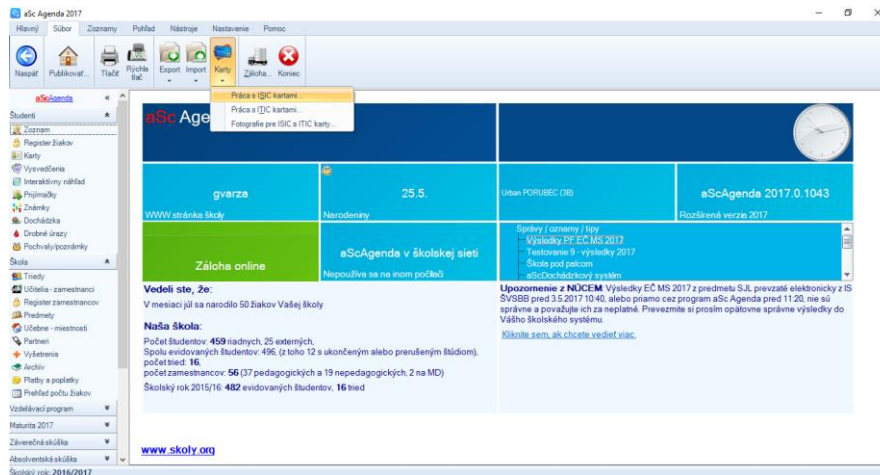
aSc Agenda 2017

Hlavný Súbor Zoznamy Pohľad Nástroje Nastavenie Pomoc

Naspäť Publikovať... Tlačiť Rýchla tlač Export Import Karty Záloha... Koniec

Práca s ISIC kartami...
Práca s ITIC kartami...
Fotografie pre ISIC a ITIC karty...

aScAgenda «

Študenti
Zoznam
Register žiakov
Karty
Vysvedčenia
Interaktívny náhľad
Prijímačky
Známky
Dochádzka
Drobné úrazy
Pochvaly/poznámky

Škola
Triedy
Učitelia - zamestnanci
Register zamestnancov
Predmety
Učebne - miestnosti
Partneri
Vyšetrenia
Archív
Platby a poplatky
Prehľad počtu žiakov

Vzdelávací program
Maturita 2017
Záverečná skúška
Absolventská skúška

Školský rok: 2016/2017

aSc Age

gvarza
WWW stránka školy

25.5.
Narodeniny

Urban PORUBEC (3B)

aScAgenda 2017.0.1043
Rozšírená verzia 2017

Záloha online

aScAgenda v školskej sieti
Nepoužíva sa na inom počítači

Správy / oznamy / tipy
Výsledky PF EČ MS 2017
Testovanie 9 - výsledky 2017
Škola pod palcom
aScDochádzkový systém

Vedeli ste, že:
V mesiaci júl sa narodilo 50 žiakov Vašej školy

Naša škola:
Počet študentov: 459 riadnych, 25 externých,
Spolu evidovaných študentov: 496, (z toho 12 s ukončeným alebo prerušeným štúdiom),
počet tried: 16,
počet zamestnancov: 56 (37 pedagogických a 19 nepedagogických, 2 na MD)

Školský rok 2015/16: 482 evidovaných študentov, 16 tried

Upozornenie z NÚCEM: Výsledky EČ MS 2017 z predmetu SJL prevzaté elektronicky z IS ŠVSBB pred 3.5.2017 10:40, alebo priamo cez program aSc Agenda pred 11:20, nie sú správne a považujte ich za neplatné. Prevezmite si prosím opätovne správne výsledky do Vášho školského systému.

Kliknite sem, ak chcete vedieť viac.

www.skoly.org